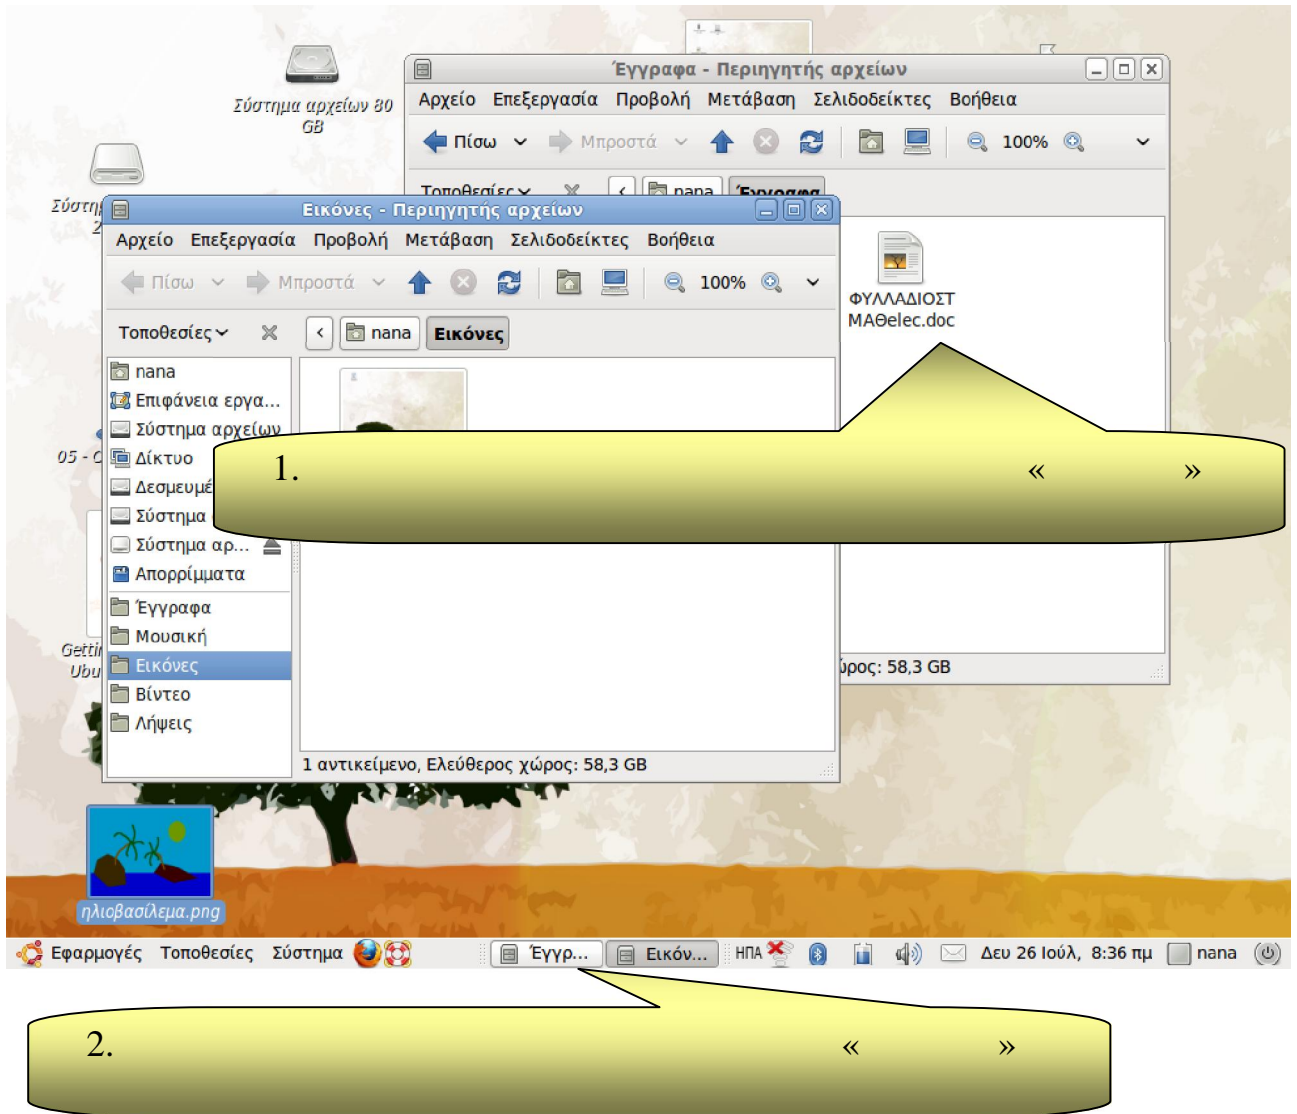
Σύστημα αρχείων 80 GB

Σύστη 2

Έγγραφα - Περιηγητής αρχείων

Αρχείο Επεξεργασία Προβολή Μετάβαση Σελιδοδείκτες Βοήθεια

Πίσω Μπροστά 100%

Τοποθεσίες nana Έγγραφα

ΦΥΛΛΑΔΙΟΣΤ ΜΑΘelec.doc

χώρος: 58,3 GB

Εικόνες - Περιηγητής αρχείων

Αρχείο Επεξεργασία Προβολή Μετάβαση Σελιδοδείκτες Βοήθεια

Πίσω Μπροστά 100%

Τοποθεσίες nana Εικόνες

nana
Επιφάνεια εργα...
Σύστημα αρχείων
Δίκτυο
Δεσμευμέ
Σύστημα
Σύστημα αρ...
Απορρίμματα
Έγγραφα
Μουσική
Εικόνες
Βίντεο
Λήψεις

05 - C

Getti Ubu

1 αντικείμενο, Ελεύθερος χώρος: 58,3 GB

1. « »

ηλιοβασίλεμα.png

Εφαρμογές Τοποθεσίες Σύστημα Έγγρ... Εικόν... ΗΠΑ Δευ 26 Ιούλ, 8:36 πμ nana

2. « »